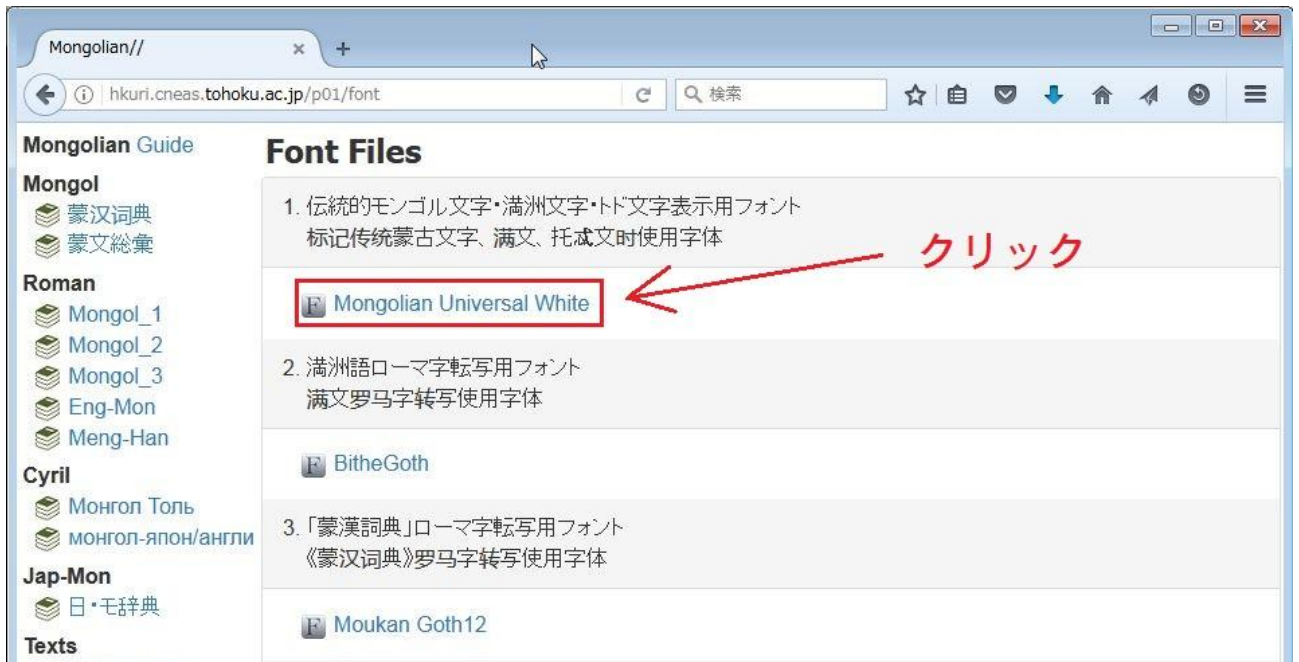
Mongolian// × +

hkuri.cneas.tohoku.ac.jp/p01/font

検索

Mongolian Guide

Mongol
蒙汉词典
蒙文総彙

Roman
Mongol_1
Mongol_2
Mongol_3
Eng-Mon
Meng-Han

Cyril
Монгол Толь
монгол-япон/англи

Jap-Mon
日・モ辞典

Texts

Font Files

1. 伝統的モンゴル文字・満洲文字・トド文字表示用フォント
标记传统蒙古文字、满文、托忒文时使用字体

クリック

F Mongolian Universal White

2. 満洲語ローマ字転写用フォント
满文罗马字转写使用字体

F BitheGoth

3. 「蒙漢詞典」ローマ字転写用フォント
《蒙汉词典》罗马字转写使用字体

F Moukan Goth12